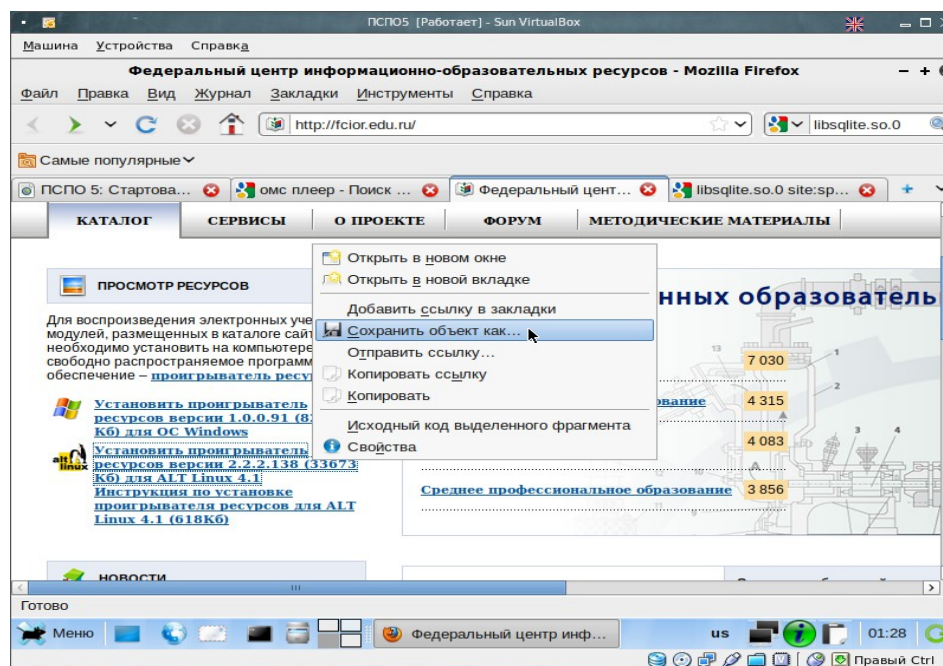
ПСПО5 [Работает] - Sun VirtualBox

Машина Устройства Справка

Федеральный центр информационно-образовательных ресурсов - Mozilla Firefox

Файл Правка Вид Журнал Закладки Инструменты Справка

http://fcior.edu.ru/

libsqlite.so.0

Самые популярные

ПСПО 5: Стартова... омс плеер - Поиск ... Федеральный цент... libsqlite.so.0 site:sp...

КАТАЛОГ СЕРВИСЫ О ПРОЕКТЕ ФОРУМ МЕТОДИЧЕСКИЕ МАТЕРИАЛЫ

ПРОСМОТР РЕСУРСОВ

Для воспроизведения электронных уче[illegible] модулей, размещенных в каталоге сайт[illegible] необходимо установить на компьютере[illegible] свободно распространяемое программ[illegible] обеспечение – проигрыватель ресу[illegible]

Установить проигрыватель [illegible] ресурсов версии 1.0.0.91 (8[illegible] Кб) для ОС Windows

Установить проигрыватель ресурсов версии 2.2.2.138 (33673 Кб) для ALT Linux 4.1

Инструкция по установке проигрывателя ресурсов для ALT Linux 4.1 (618Кб)

НОВОСТИ

Открыть в новом окне
Открыть в новой вкладке
Добавить ссылку в закладки
Сохранить объект как...
Отправить ссылку...
Копировать ссылку
Копировать
Исходный код выделенного фрагмента
Свойства

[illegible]нных образовател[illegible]

7 030
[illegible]ование 4 315
4 083
Среднее профессиональное образование 3 856

Готово

Меню Федеральный центр инф... us 01:28

Правый Ctrl